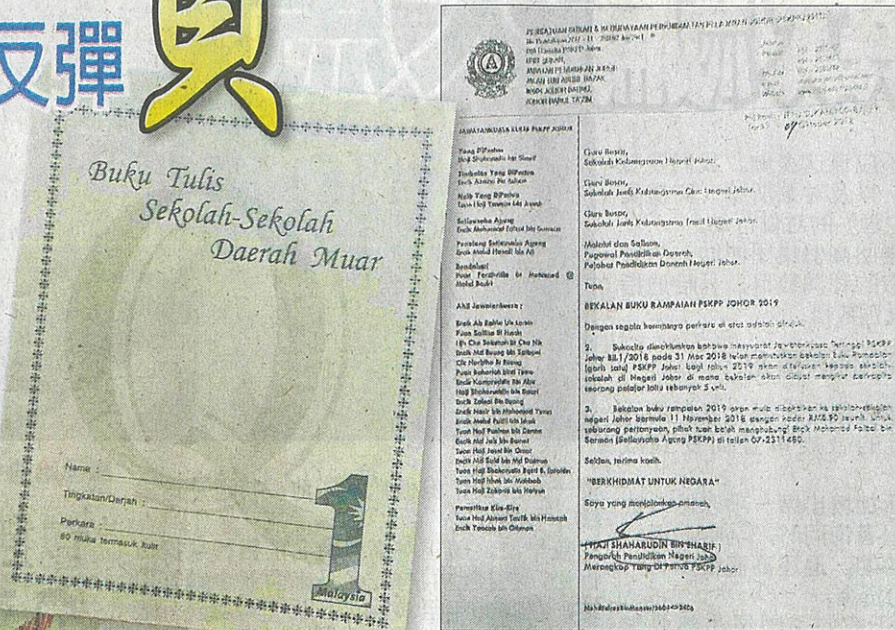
反彈

Buku Tulis Sekolah-Sekolah Daerah Muar

Nama

Tingkatan/Darjah

Perkara
80 muka termasuk kulit

1

Malaysia

PERSATUAN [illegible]

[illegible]

JAWATANKUASA KERJA PSKPP JOHOR

Yang DiPertua
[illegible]

Timbalan Yang DiPertua
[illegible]

Naib Yang DiPertua
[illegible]

Setiausaha Agung
Encik Mohamad Faizal bin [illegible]

Penolong Setiausaha Agung
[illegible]

Bendahari
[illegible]

Ahli Jawatankuasa:
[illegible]

Pemeriksa Kira-Kira
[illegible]

Guru Besar,
Sekolah Kebangsaan Negeri Johor.

Guru Besar,
Sekolah Jenis Kebangsaan Cina Negeri Johor.

Guru Besar,
Sekolah Jenis Kebangsaan Tamil Negeri Johor.

Melalui dan Salinan,
Pegawai Pendidikan Daerah,
Pejabat Pendidikan Daerah Negeri Johor.

Tuan,

BEKALAN BUKU RAMPAIAN PSKPP JOHOR 2019

Dengan segala hormatnya perkara di atas adalah dirujuk.

2. Sukacita dimaklumkan bahawa mesyuarat Jawatankuasa Tertinggi PSKPP Johor Bil.1/2018 pada 31 Mac 2018 telah memutuskan bekalan buku rampaian (garis satu) PSKPP Johor bagi tahun 2019 akan diberikan kepada semua sekolah di Negeri Johor di mana bekalan akan dibuat mengikut peruntukan seorang pelajar iaitu sebanyak 5 unit.

3. Bekalan buku rampaian 2019 akan mula dibekalkan ke sekolah-sekolah negeri Johor bermula 11 November 2018 dengan kadar RM5.90 seunit. Untuk sebarang pertanyaan, pihak tuan boleh menghubungi Encik Mohamad Faizal bin Sarmon (Setiausaha Agung PSKPP) di talian 07-2311480.

Sekian, terima kasih.

"BERKHIDMAT UNTUK NEGARA"

Saya yang menjalankan amanah,

(HAJI SHAHARUDIN BIN SHARIF)
Pengarah Pendidikan Negeri Johor
Merangkap Yang DiPertua PSKPP Johor

07 Oktober 2018